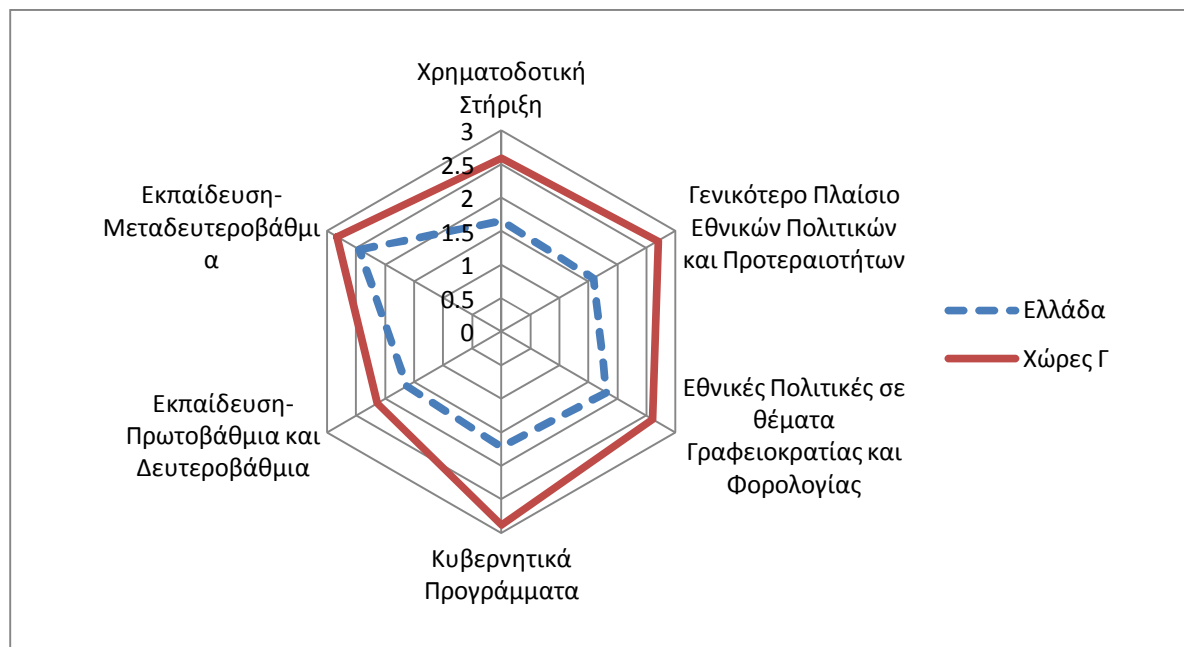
Χρηματοδοτική Στήριξη

3
2.5
2
1.5
1
0.5
0

Γενικότερο Πλαίσιο Εθνικών Πολιτικών και Προτεραιοτήτων

Εθνικές Πολιτικές σε θέματα Γραφειοκρατίας και Φορολογίας

Κυβερνητικά Προγράμματα

Εκπαίδευση-Πρωτοβάθμια και Δευτεροβάθμια

Εκπαίδευση-Μεταδευτεροβάθμια

Ελλάδα
Χώρες Γ